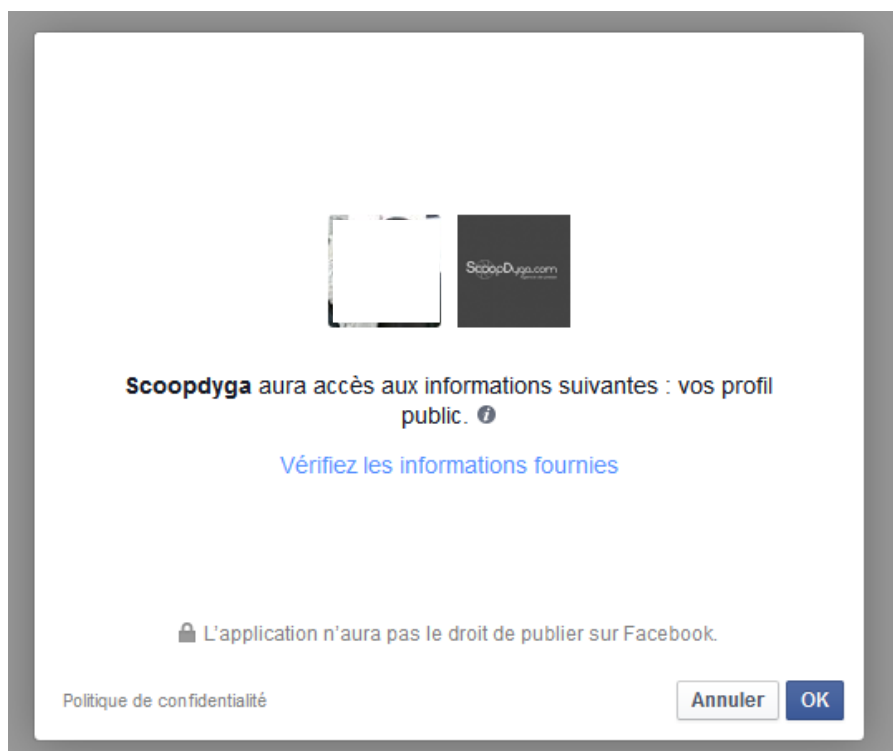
ScoopDyga.com

**Scoopdyga** aura accès aux informations suivantes : vos profil public.

Vérifiez les informations fournies

L'application n'aura pas le droit de publier sur Facebook.

Politique de confidentialité

Annuler OK